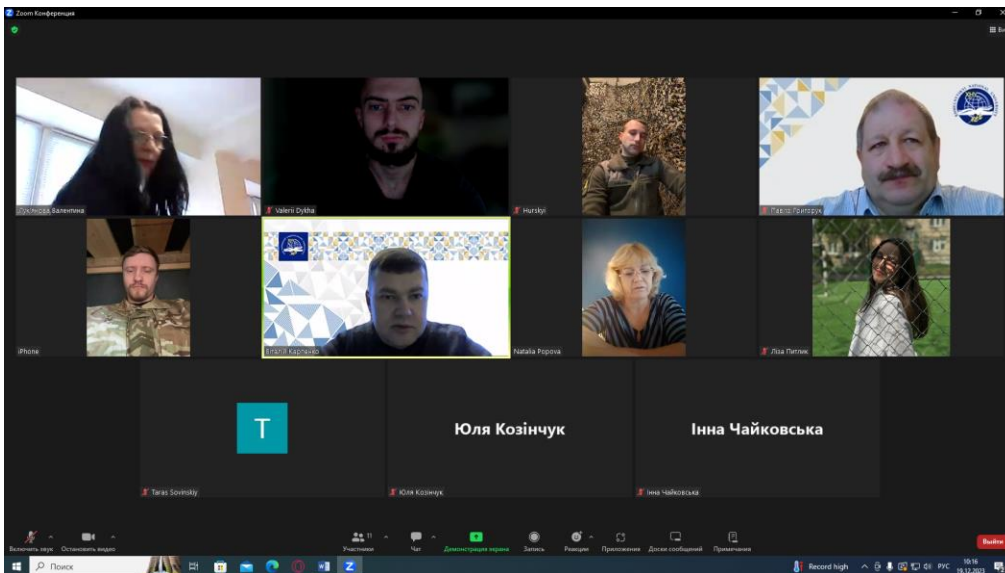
Zoom Конференция

Гуклирова Валентина

Valerii Dykha

Hurskyi

Павло Григорук

iPhone

Віталій Карпенко

Natalia Popova

Ліза Питлик

T

Taras Sovinskiy

Юля Козінчук

Юля Козінчук

Інна Чайковська

Інна Чайковська

Включить звук
Остановить видео
Участники 11
Чат
Демонстрация экрана
Запись
Реакции
Приложения
Доски сообщений
Примечания
Выйти

Поиск

Record high
РУС
10:16
19.12.2023